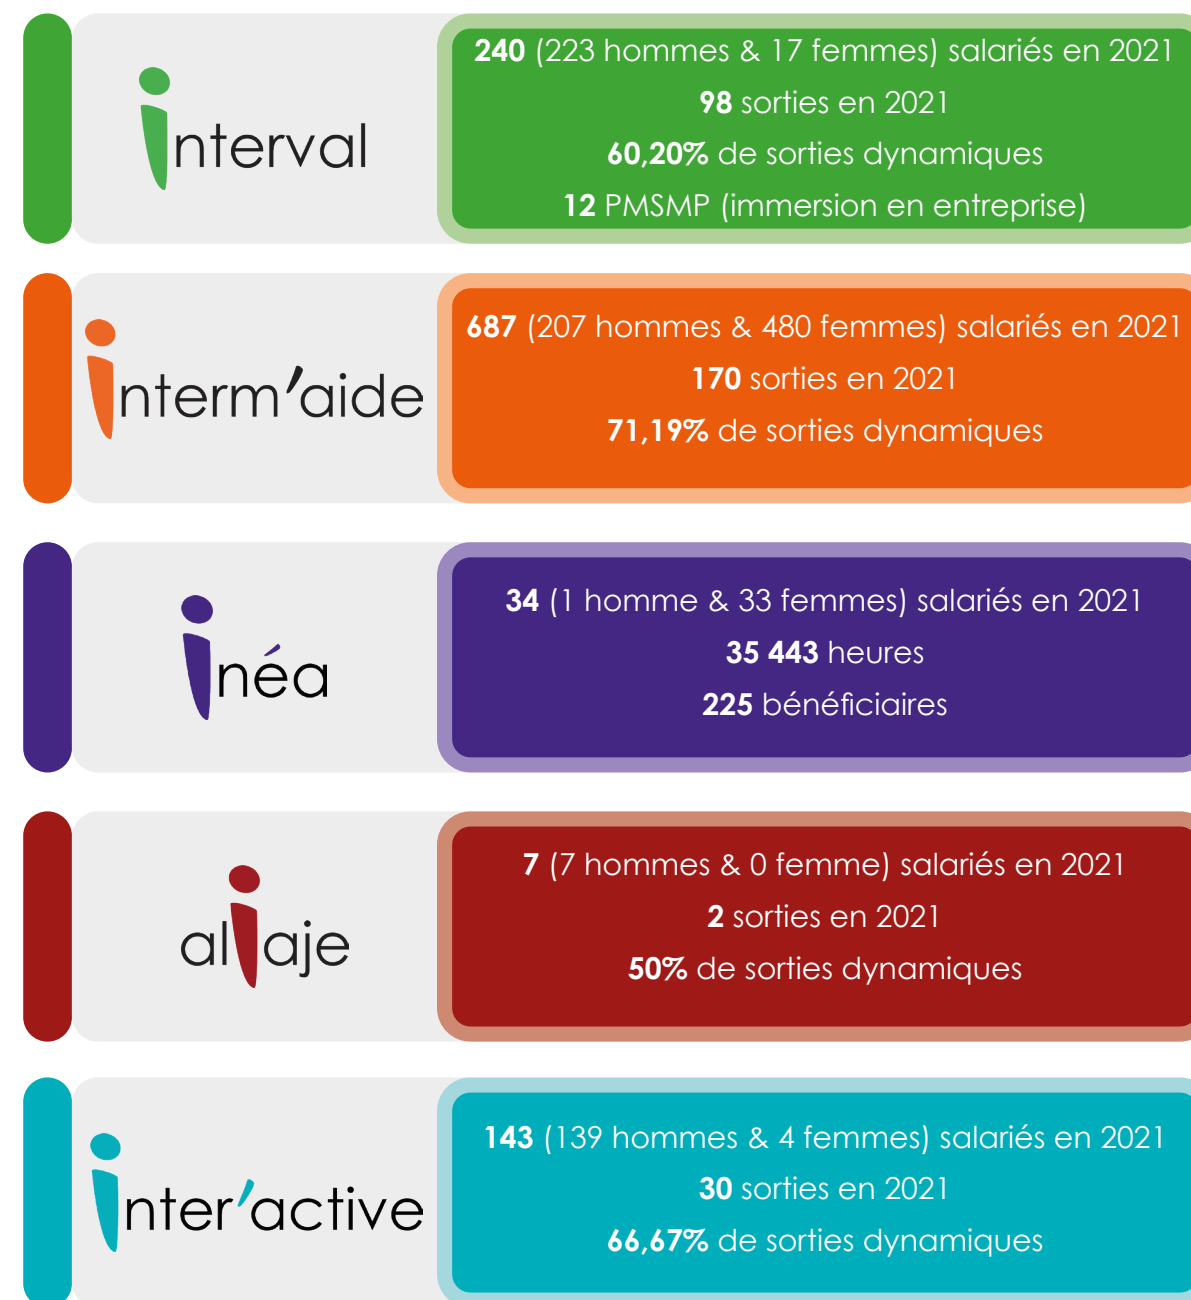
interval

240 (223 hommes & 17 femmes) salariés en 2021
98 sorties en 2021
60,20% de sorties dynamiques
12 PMSMP (immersion en entreprise)

interm'aide

687 (207 hommes & 480 femmes) salariés en 2021
170 sorties en 2021
71,19% de sorties dynamiques

inéa

34 (1 homme & 33 femmes) salariés en 2021
35 443 heures
225 bénéficiaires

aliaje

7 (7 hommes & 0 femme) salariés en 2021
2 sorties en 2021
50% de sorties dynamiques

inter'active

143 (139 hommes & 4 femmes) salariés en 2021
30 sorties en 2021
66,67% de sorties dynamiques